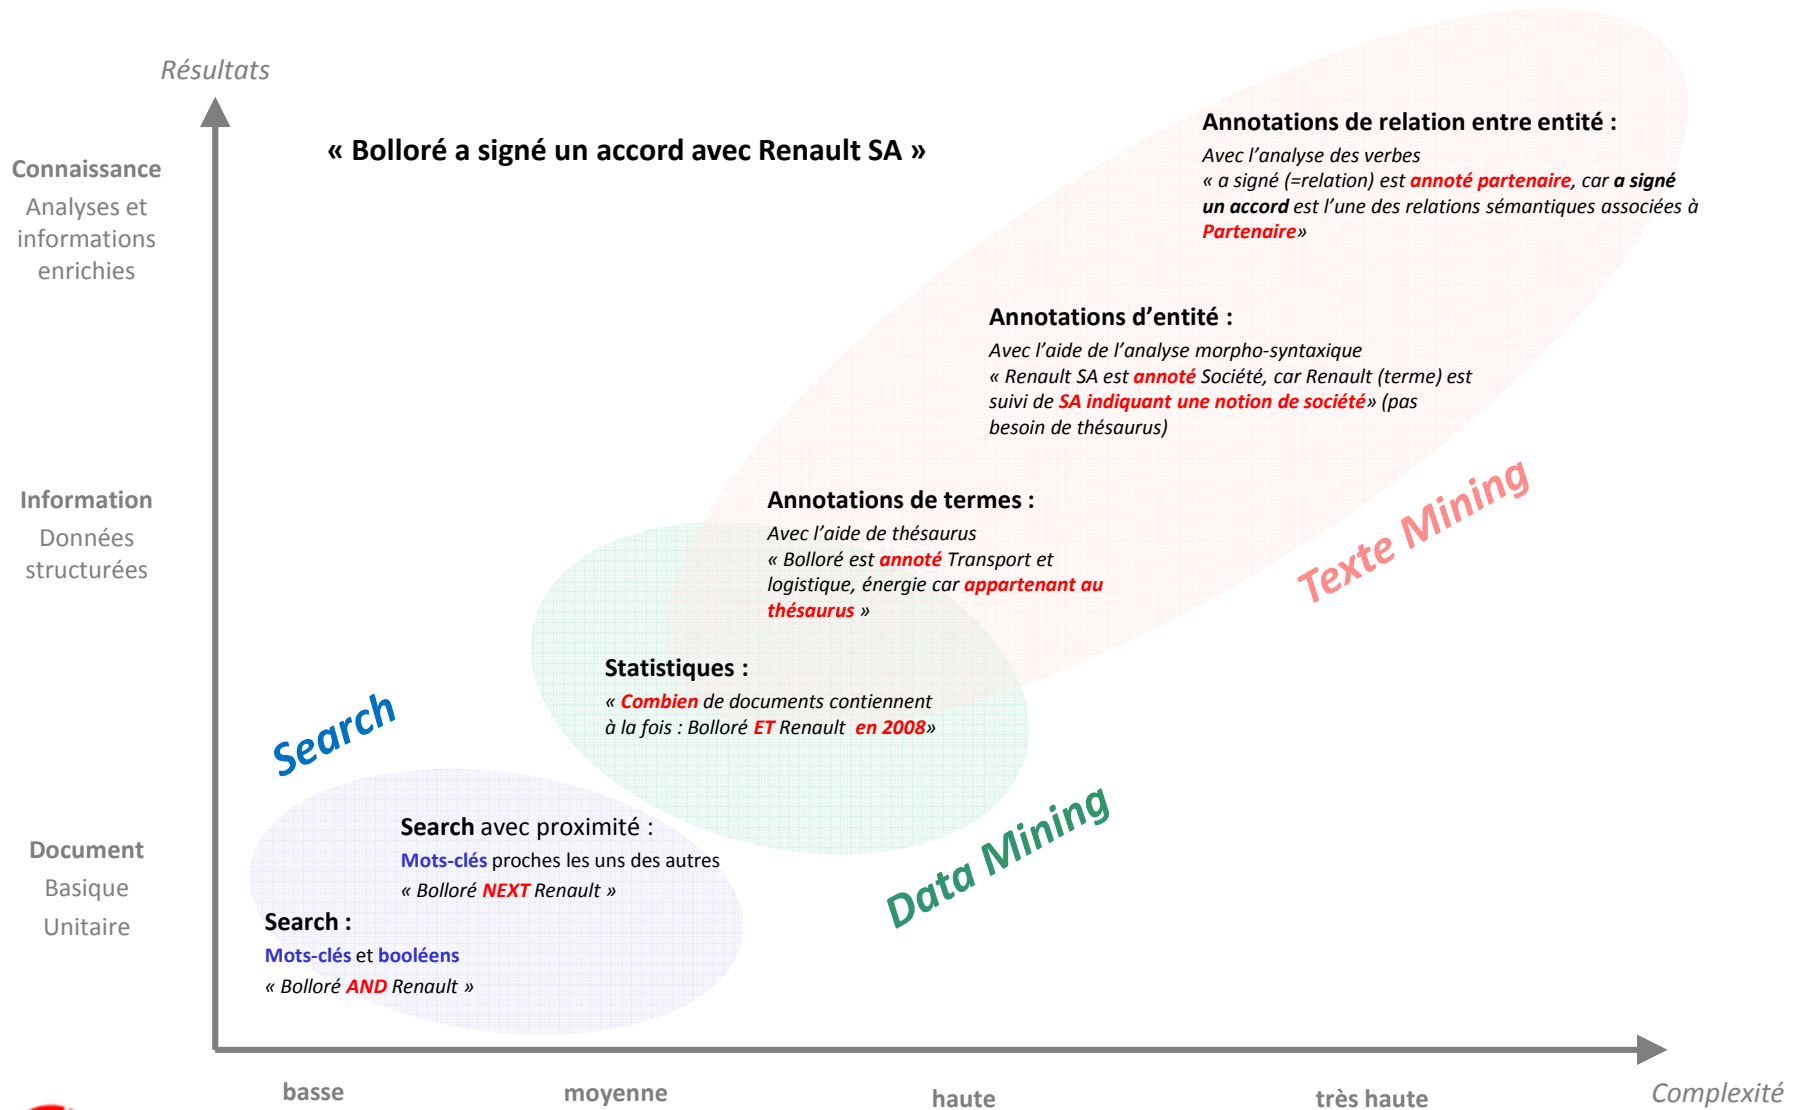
Résultats

Connaissance
Analyses et informations enrichies

Information
Données structurées

Document
Basique
Unitaire

« Bolloré a signé un accord avec Renault SA »

Annotations de relation entre entité :
Avec l'analyse des verbes
« a signé (=relation) est annoté partenaire, car a signé un accord est l'une des relations sémantiques associées à Partenaire»

Annotations d'entité :
Avec l'aide de l'analyse morpho-syntaxique
« Renault SA est annoté Société, car Renault (terme) est suivi de SA indiquant une notion de société» (pas besoin de thésaurus)

Annotations de termes :
Avec l'aide de thésaurus
« Bolloré est annoté Transport et logistique, énergie car appartenant au thésaurus »

Texte Mining

Statistiques :
« Combien de documents contiennent à la fois : Bolloré ET Renault en 2008»

Search

Search avec proximité :
Mots-clés proches les uns des autres
« Bolloré NEXT Renault »

Data Mining

Search :
Mots-clés et booléens
« Bolloré AND Renault »

basse
moyenne
haute
très haute
Complexité